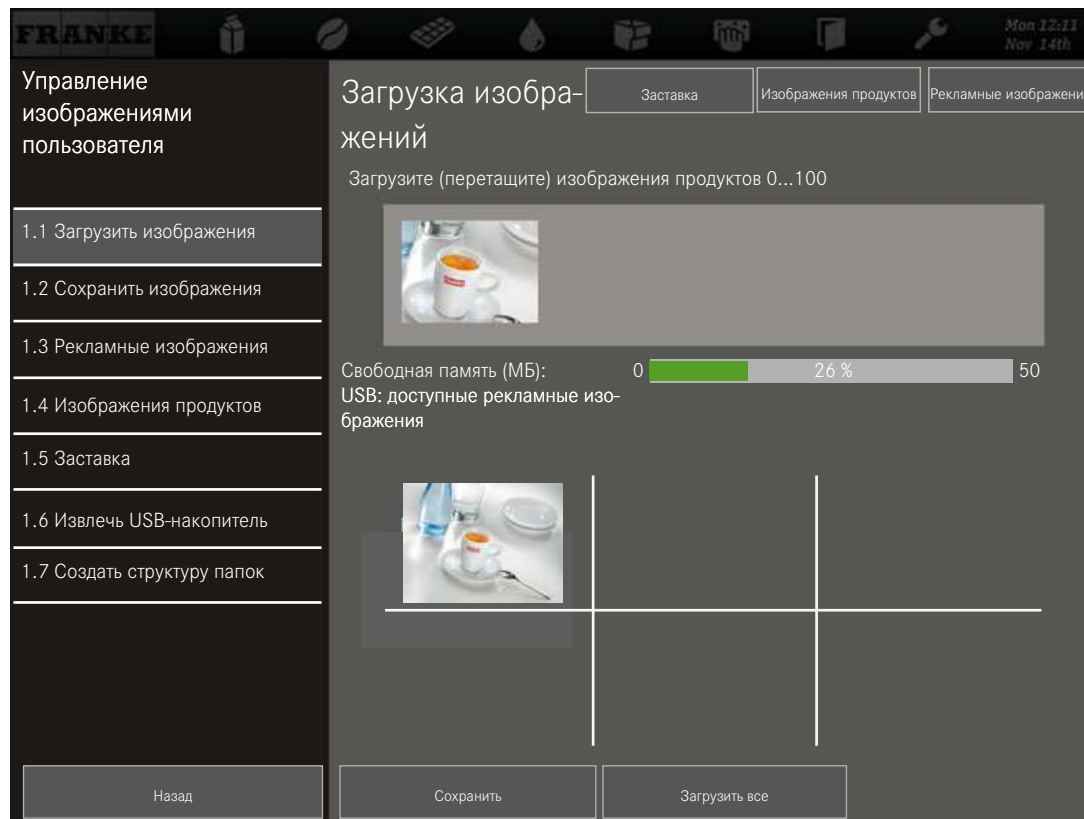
FRANKE

Mon 12:11
Nov 14th

Управление изображениями пользователя

1.1 Загрузить изображения

1.2 Сохранить изображения

1.3 Рекламные изображения

1.4 Изображения продуктов

1.5 Заставка

1.6 Извлечь USB-накопитель

1.7 Создать структуру папок

Загрузка изображений

Заставка

Изображения продуктов

Рекламные изображени

Загрузите (перетащите) изображения продуктов 0...100

Свободная память (МБ):

0

26 %

50

USB: доступные рекламные изображения

Назад

Сохранить

Загрузить все